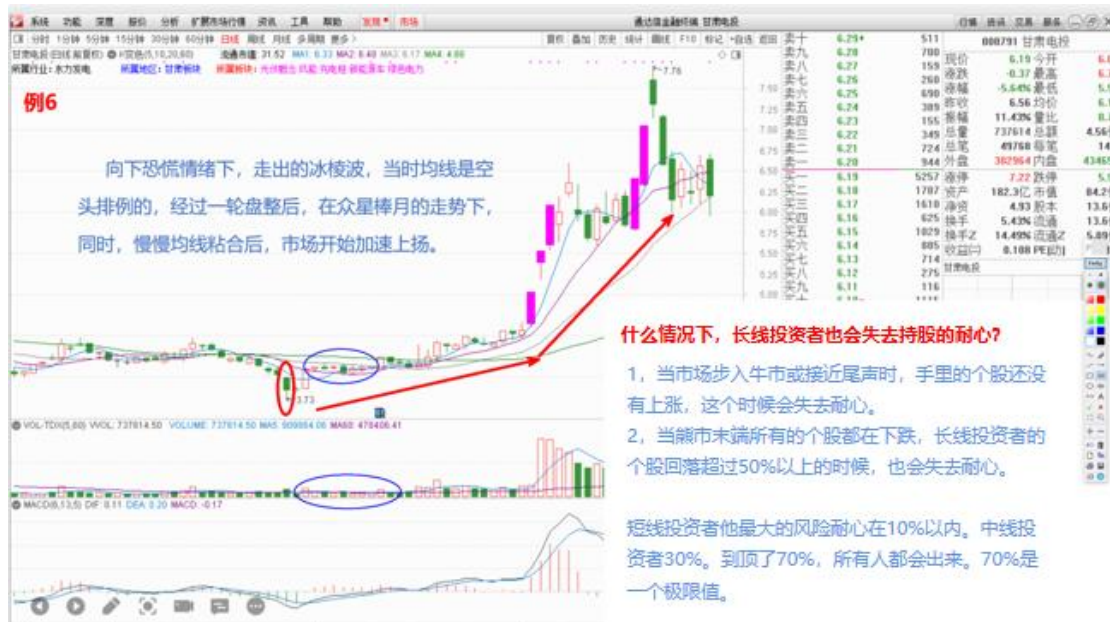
系统 功能 深度 报价 分析 扩展市场行情 资讯 工具 帮助 宝库 市场
通达信金融终端 甘肃电投
行情 资讯 交易 服务

分时 1分钟 5分钟 15分钟 30分钟 60分钟 日线 周线 月线 多周期 更多

甘肃电投(日线 前复权) K线 流通市值: 31.52 MA1: 6.33 MA2: 6.40 MA3: 6.17 MA4: 4.80
所属行业: 水力发电 所属地区: 甘肃板块 所属板块: 光伏概念 风能 特高压 新能源车 绿色电力

例6

向下恐慌情绪下，走出的冰棱波，当时均线是空头排例的，经过一轮盘整后，在众星棒月的走势下，同时，慢慢均线粘合后，市场开始加速上扬。

7.76
3.73

VOL-TDX(5,60) VVOL: 737614.50 VOLUME: 737614.50 MA5: 909954.00 MA60: 478406.41
MACD(8,13,9) DIF: 0.11 DEA: 0.20 MACD: -0.17

| | | |
|---|---|---|
| 卖十 | 6.29 | 511 |
| 卖九 | 6.28 | 700 |
| 卖八 | 6.27 | 159 |
| 卖七 | 6.26 | 260 |
| 卖六 | 6.25 | 690 |
| 卖五 | 6.24 | 389 |
| 卖四 | 6.23 | 155 |
| 卖三 | 6.22 | 349 |
| 卖二 | 6.21 | 724 |
| 卖一 | 6.20 | 944 |
| 买一 | 6.19 | 5257 |
| 买二 | 6.18 | 1707 |
| 买三 | 6.17 | 1610 |
| 买四 | 6.16 | 625 |
| 买五 | 6.15 | 1029 |
| 买六 | 6.14 | 885 |
| 买七 | 6.13 | 714 |
| 买八 | 6.12 | 275 |
| 买九 | 6.11 | 116 |

000791 甘肃电投
现价 6.19 今开 6.
涨跌 -0.37 最高 6.
涨幅 -5.64% 最低 5.
昨收 6.56 均价 6.
振幅 11.43% 量比 0.
总量 737614 总额 4.56
总笔 49768 每笔 14
外盘 382964 内盘 43465
涨停 7.22 跌停 5.
资产 182.3亿 市值 84.2
净资 4.93 股本 13.6
换手 5.43% 流通 13.6
换手Z 14.49% 流通Z 5.09
收益(一) 0.108 PE(动)
甘肃电投

什么情况下，长线投资者也会失去持股的耐心？

1，当市场步入牛市或接近尾声时，手里的个股还没有上涨，这个时候会失去耐心。

2，当熊市末端所有的个股都在下跌，长线投资者的个股回落超过50%以上的时候，也会失去耐心。

短线投资者他最大的风险耐心在10%以内。中线投资者30%。到顶了70%，所有人都会出来。70%是一个极限值。